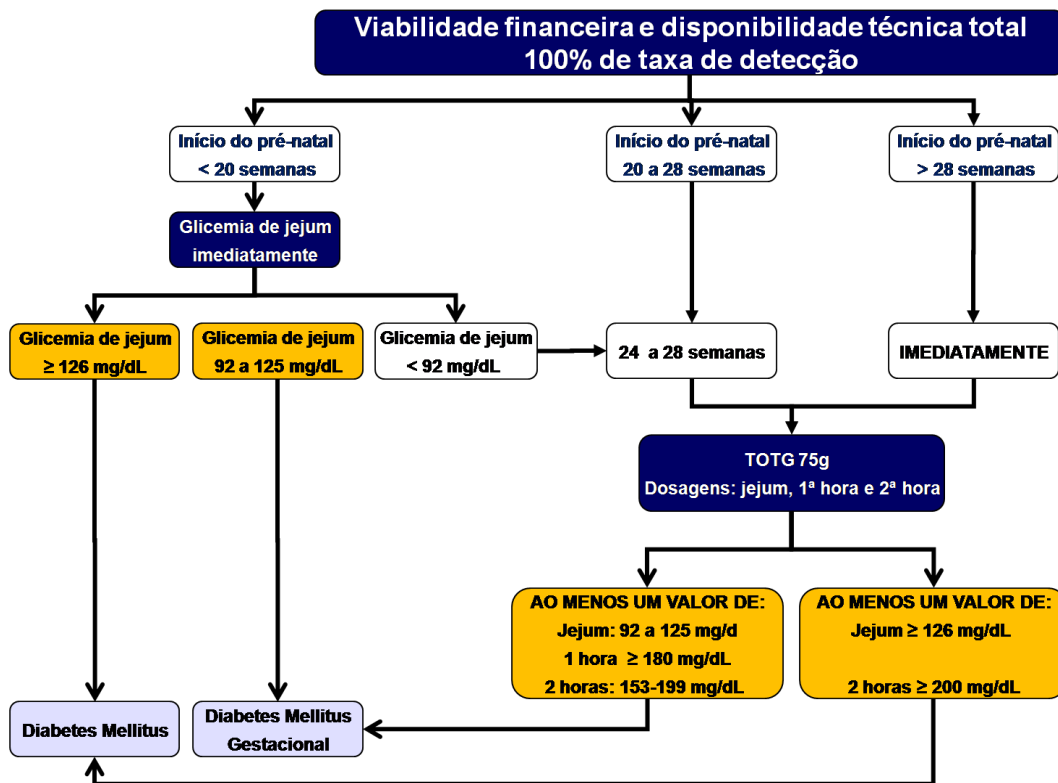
Viabilidade financeira e disponibilidade técnica total
100% de taxa de detecção

Início do pré-natal
< 20 semanas

Início do pré-natal
20 a 28 semanas

Início do pré-natal
> 28 semanas

Glicemia de jejum
imediatamente

Glicemia de jejum
≥ 126 mg/dL

Glicemia de jejum
92 a 125 mg/dL

Glicemia de jejum
< 92 mg/dL

24 a 28 semanas

IMEDIATAMENTE

TOTG 75g
Dosagens: jejum, 1ª hora e 2ª hora

AO MENOS UM VALOR DE:
Jejum: 92 a 125 mg/d
1 hora ≥ 180 mg/dL
2 horas: 153-199 mg/dL

AO MENOS UM VALOR DE:
Jejum ≥ 126 mg/dL
2 horas ≥ 200 mg/dL

Diabetes Mellitus

Diabetes Mellitus
Gestacional